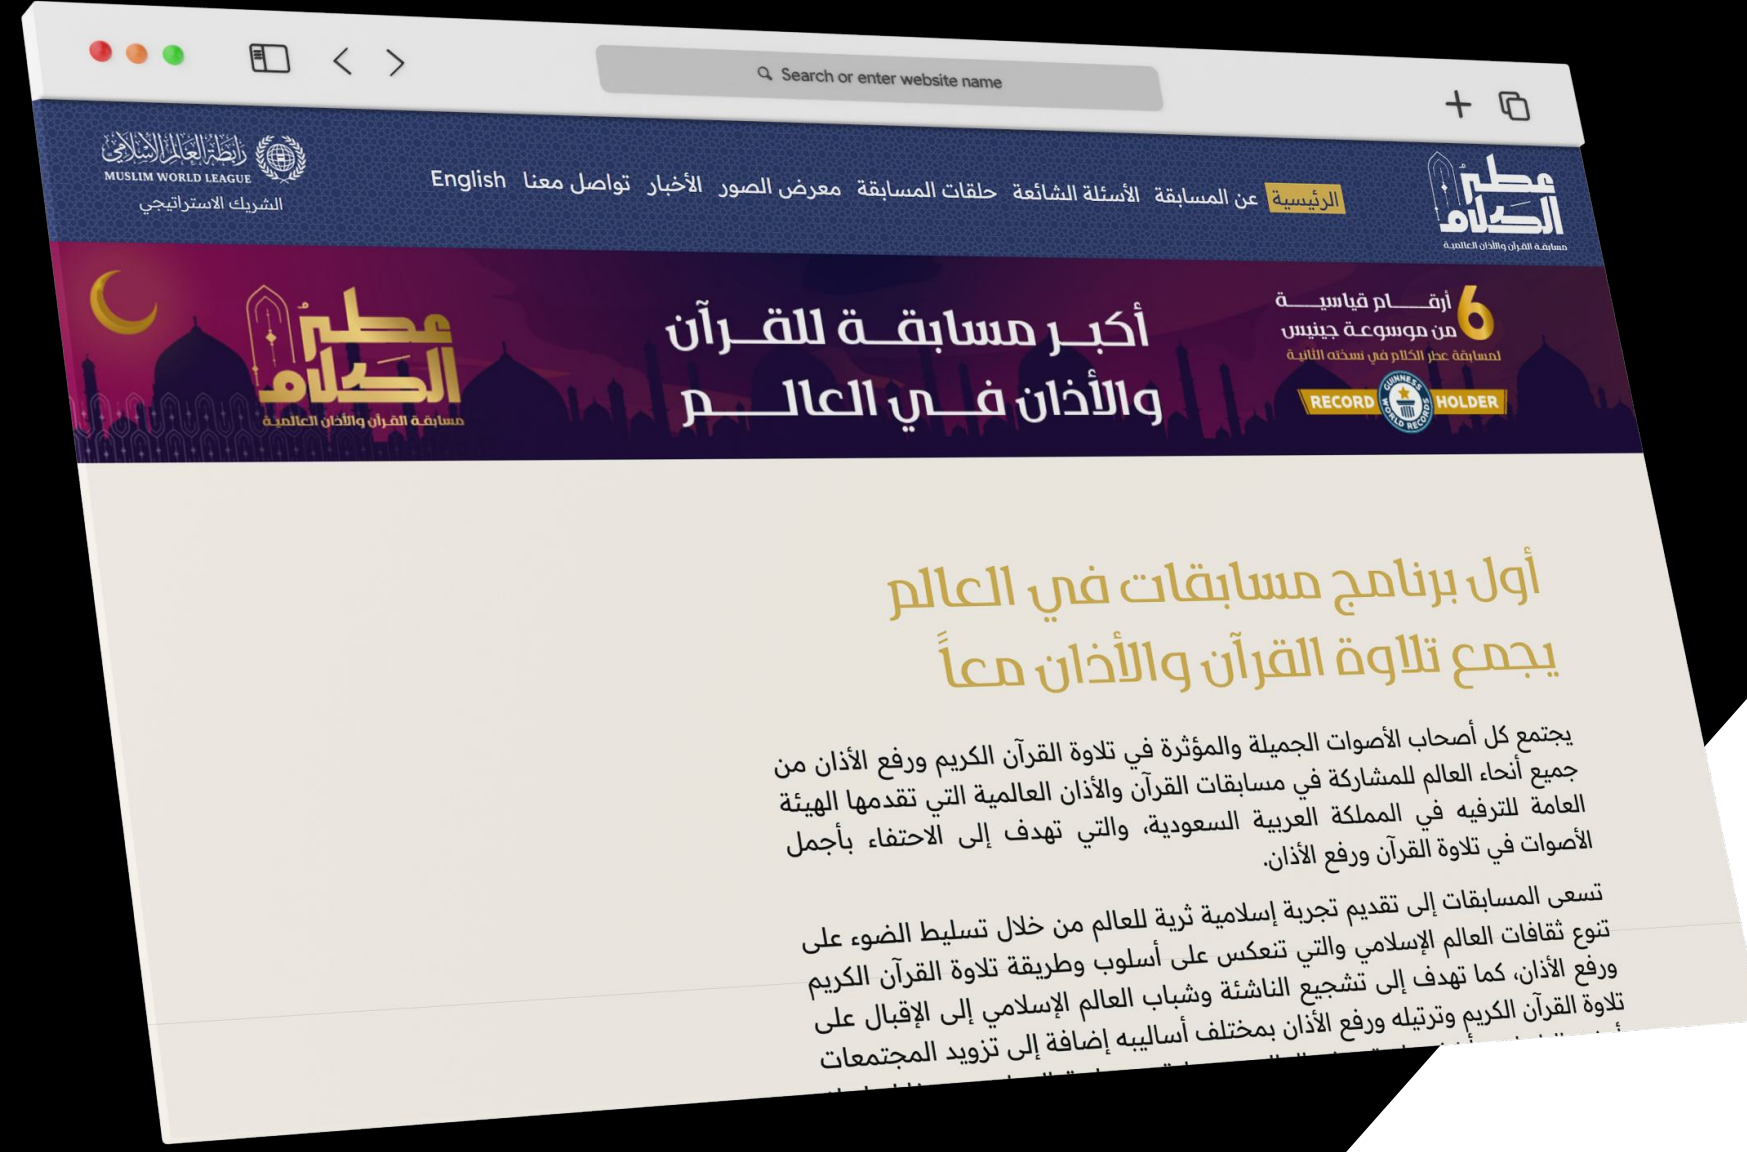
Search or enter website name

رابطة العالم الإسلامي
MUSLIM WORLD LEAGUE
الشريك الاستراتيجي

English تواصل معنا الأخبار معرض الصور حلقات المسابقة الأسئلة الشائعة عن المسابقة الرئيسية

عطر الكلام
مسابقة القرآن والأذان العالمية

6 أرقام قياسية من موسوعة جينيس
لمسابقة عطر الكلام في نسخته الثانية
RECORD HOLDER
GUINNESS WORLD RECORDS

أكبر مسابقة للقرآن والأذان في العالم

عطر الكلام
مسابقة القرآن والأذان العالمية

أول برنامج مسابقات في العالم
يجمع تلاوة القرآن والأذان معاً

يجتمع كل أصحاب الأصوات الجميلة والمؤثرة في تلاوة القرآن الكريم ورفع الأذان من جميع أنحاء العالم للمشاركة في مسابقات القرآن والأذان العالمية التي تقدمها الهيئة العامة للترفيه في المملكة العربية السعودية، والتي تهدف إلى الاحتفاء بأجمل الأصوات في تلاوة القرآن ورفع الأذان.

تسعى المسابقات إلى تقديم تجربة إسلامية ثرية للعالم من خلال تسليط الضوء على تنوع ثقافات العالم الإسلامي والتي تنعكس على أسلوب وطريقة تلاوة القرآن الكريم ورفع الأذان، كما تهدف إلى تشجيع الناشئة وشباب العالم الإسلامي إلى الإقبال على تلاوة القرآن الكريم وترتيله ورفع الأذان بمختلف أساليبه إضافة إلى تزويد المجتمعات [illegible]